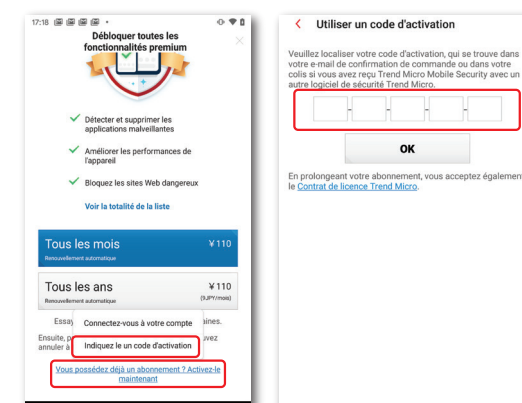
17:18

Débloquer toutes les fonctionnalités premium

Détecter et supprimer les applications malveillantes

Améliorer les performances de l'appareil

Bloquez les sites Web dangereux

Voir la totalité de la liste

Tous les mois ¥110
Renouvellement automatique

Tous les ans ¥110
Renouvellement automatique (9JPY/mois)

Essa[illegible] aines.

Ensuite, p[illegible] vez annuler à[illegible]

Connectez-vous à votre compte

Indiquez le code d'activation

Vous possédez déjà un abonnement ? Activez-le maintenant

< Utiliser un code d'activation

Veuillez localiser votre code d'activation, qui se trouve dans votre e-mail de confirmation de commande ou dans votre colis si vous avez reçu Trend Micro Mobile Security avec un autre logiciel de sécurité Trend Micro.

OK

En prolongeant votre abonnement, vous acceptez égalemen le Contrat de licence Trend Micro.